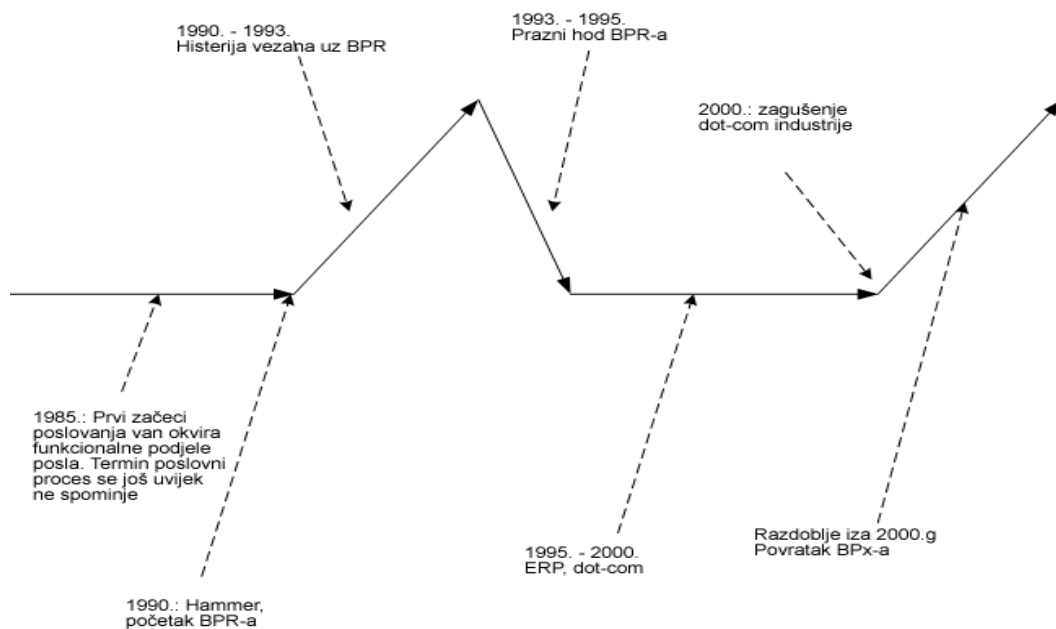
1990. - 1993.
Histerija vezana uz BPR

1993. - 1995.
Prazni hod BPR-a

2000.: zagušenje
dot-com industrije

1985.: Prvi začeci poslovanja van okvira funkcionalne podjele posla. Termin poslovni proces se još uvijek ne spominje

1990.: Hammer,
početak BPR-a

1995. - 2000.
ERP, dot-com

Razdoblje iza 2000.g
Povratak BPx-a